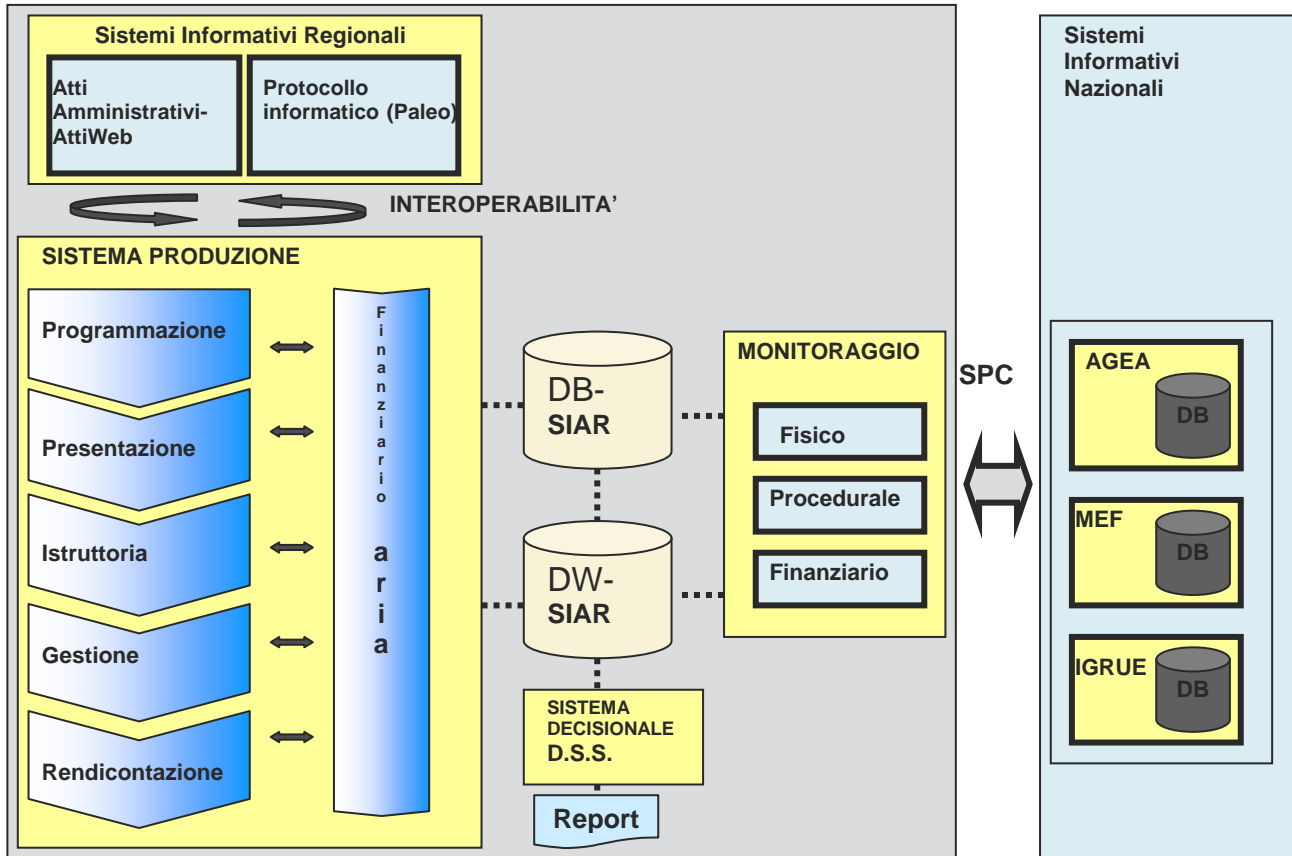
Sistemi Informativi Regionali

Atti Amministrativi-AttiWeb

Protocollo informatico (Paleo)

INTEROPERABILITA'

SISTEMA PRODUZIONE

Programmazione

Presentazione

Istruttoria

Gestione

Rendicontazione

Finanziario aria

DB-SIAR

DW-SIAR

SISTEMA DECISIONALE D.S.S.

Report

MONITORAGGIO

Fisico

Procedurale

Finanziario

SPC

Sistemi Informativi Nazionali

AGEA

DB

MEF

DB

IGRUE

DB